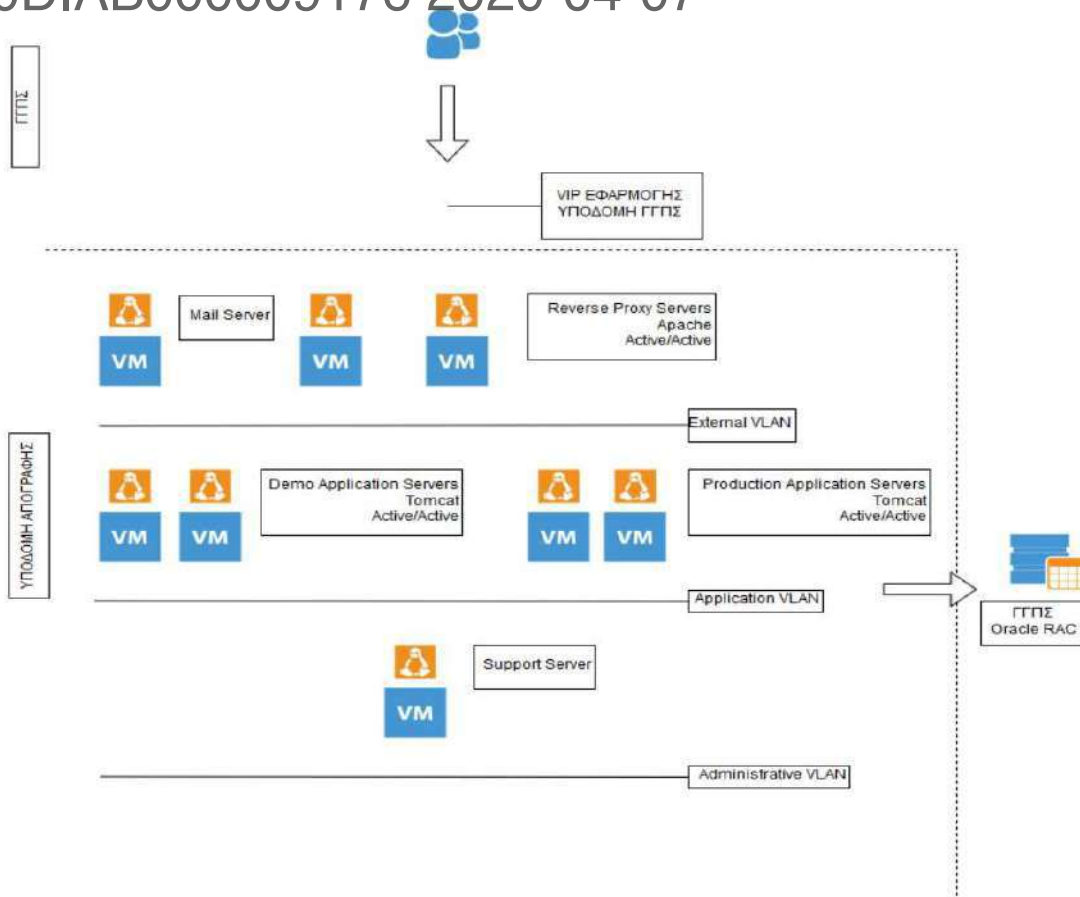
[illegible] 2020-04-07

ΓΓΠΣ

VIP ΕΦΑΡΜΟΓΗΣ
ΥΠΟΔΟΜΗ ΓΓΠΣ

Mail Server

VM

VM

VM

Reverse Proxy Servers
Apache
Active/Active

External VLAN

ΥΠΟΔΟΜΗ ΑΠΟΓΡΑΦΗΣ

VM

VM

Demo Application Servers
Tomcat
Active/Active

VM

VM

Production Application Servers
Tomcat
Active/Active

Application VLAN

ΓΓΠΣ
Oracle RAC

VM

Support Server

Administrative VLAN